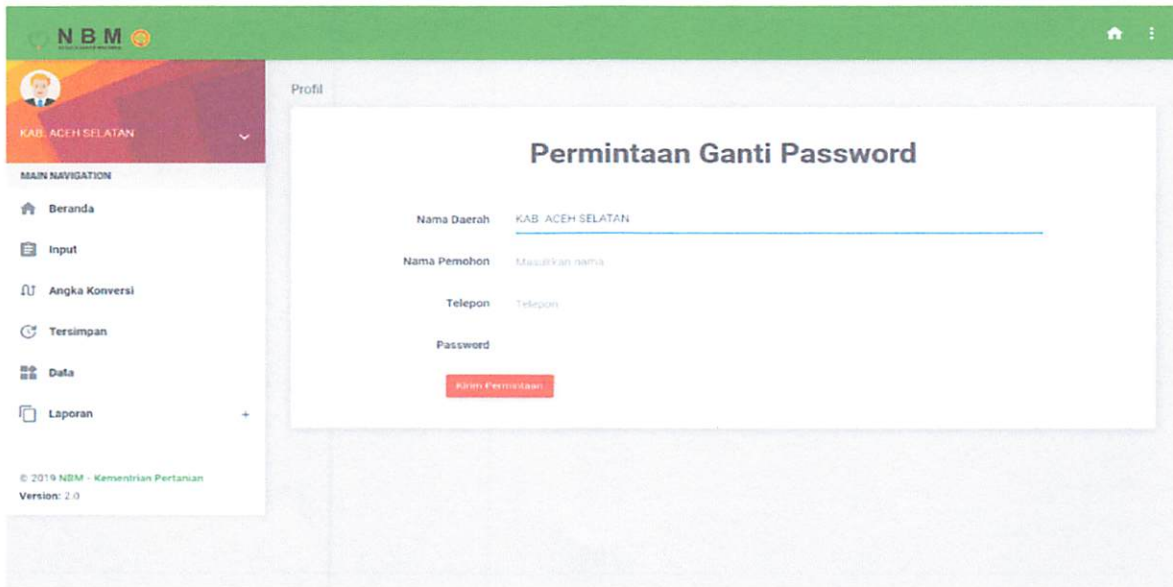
NBM

KAB. ACEH SELATAN

MAIN NAVIGATION

Beranda

Input

Angka Konversi

Tersimpan

Data

Laporan +

© 2019 NBM - Kementrian Pertanian
Version: 2.0

Profil

Permintaan Ganti Password

Nama Daerah KAB. ACEH SELATAN

Nama Pemohon Masukkan nama

Telepon Telepon

Password

Kirim Permintaan